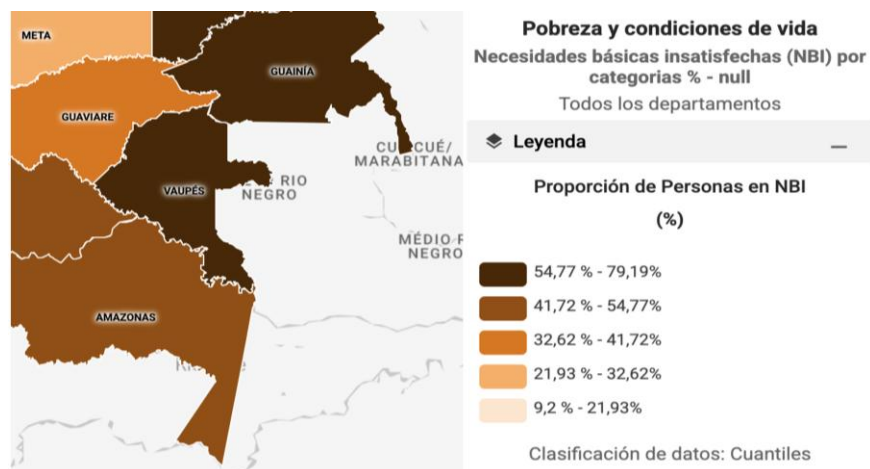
META

GUAINÍA

GUAVIARE

CUCUÍ/MARABITANA

SÃO RIO NEGRO

VAUPÉS

MÉDIO RIO NEGRO

AMAZONAS

Pobreza y condiciones de vida

Necesidades básicas insatisfechas (NBI) por categorias % - null

Todos los departamentos

Leyenda

Proporción de Personas en NBI (%)

54,77 % - 79,19%

41,72 % - 54,77%

32,62 % - 41,72%

21,93 % - 32,62%

9,2 % - 21,93%

Clasificación de datos: Cuantiles